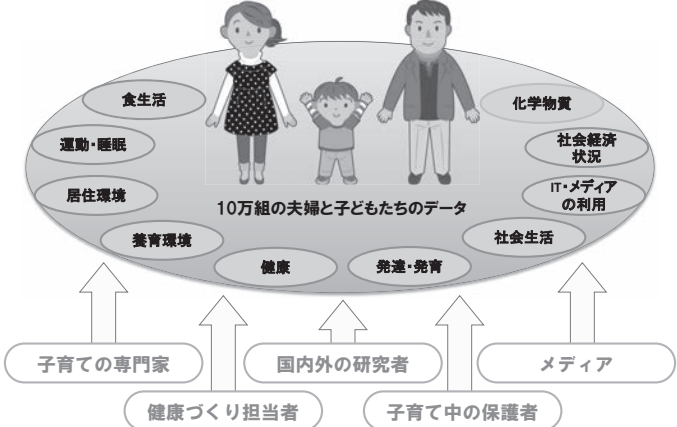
食生活

運動・睡眠

居住環境

養育環境

健康

発達・発育

社会生活

IT・メディアの利用

社会経済状況

化学物質

10万組の夫婦と子どもたちのデータ

子育ての専門家

国内外の研究者

メディア

健康づくり担当者

子育て中の保護者